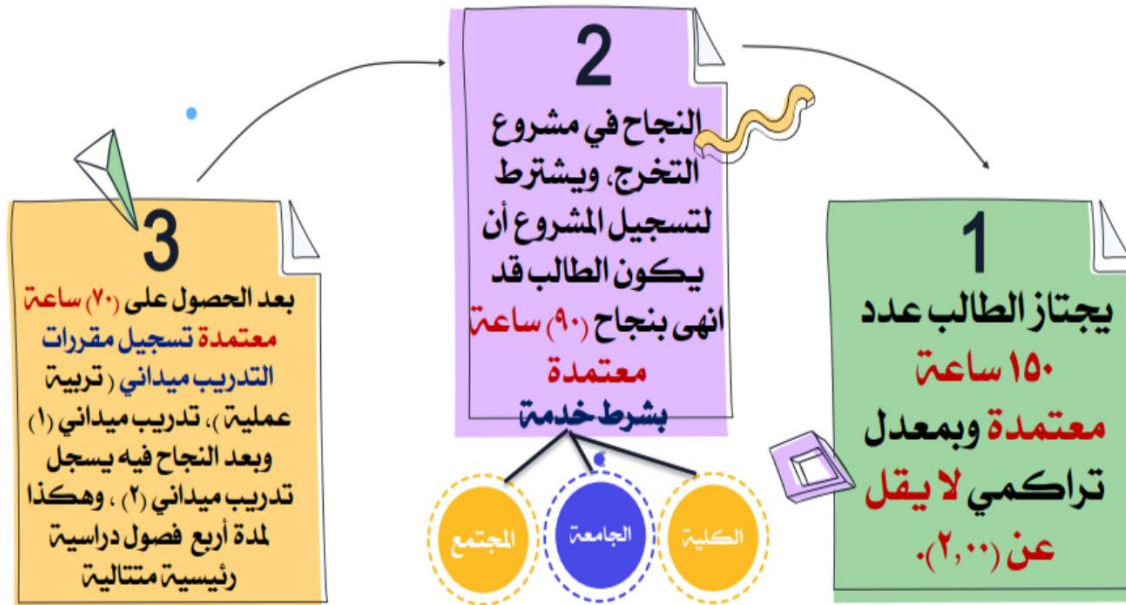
1
يجتاز الطالب عدد ١٥٠ ساعة معتمدة وبمعدل تراكمي لا يقل عن (٢,٠٠).

2
النجاح في مشروع التخرج، ويشترط لتسجيل المشروع أن يكون الطالب قد انهى بنجاح (٩٠) ساعة معتمدة
بشرط خدمة

الكلية
الجامعة
المجتمع

3
بعد الحصول على (٧٠) ساعة معتمدة تسجيل مقررات التدريب ميداني ( تربية عملية )، تدريب ميداني (١) وبعد النجاح فيه يسجل تدريب ميداني (٢) ، وهكذا لمدة أربع فصول دراسية رئيسية متتالية